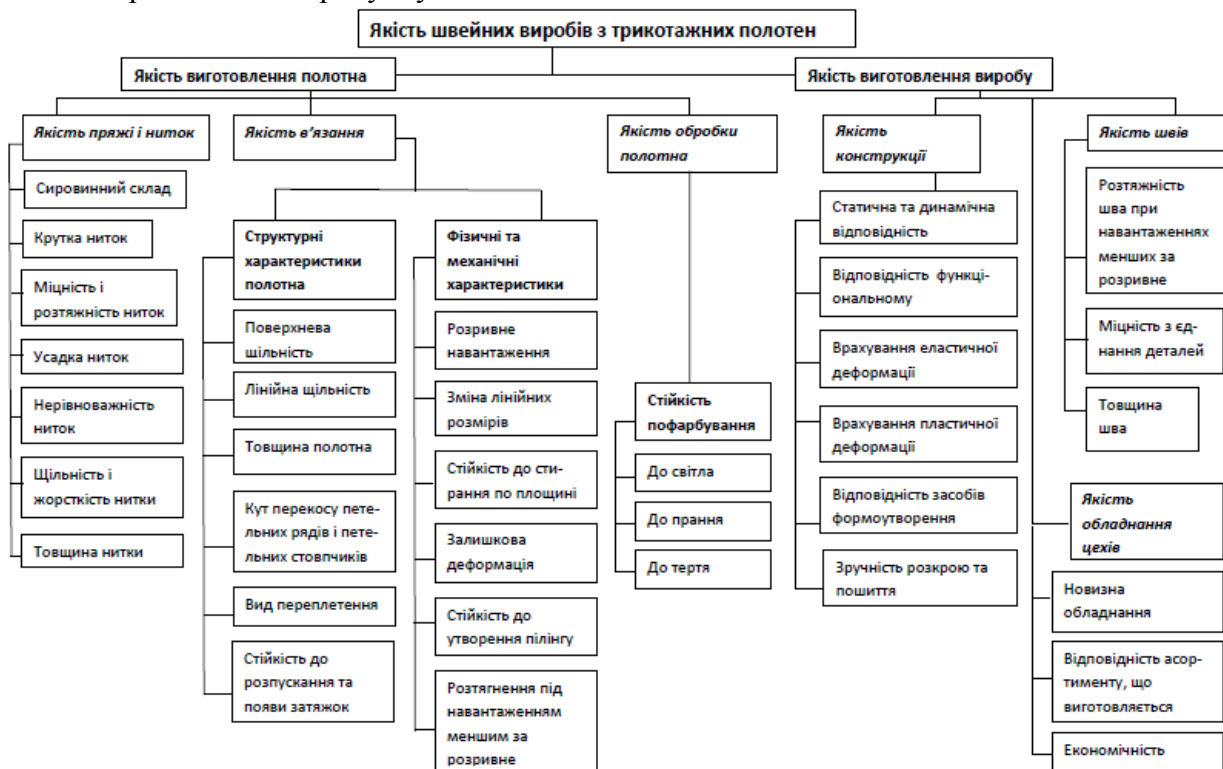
Якість швейних виробів з трикотажних полотен

Якість виготовлення полотна

Якість виготовлення виробу

Якість пряжі і ниток

Сировинний склад

Крутка ниток

Міцність і розтяжність ниток

Усадка ниток

Нерівноважність ниток

Щільність і жорсткість нитки

Товщина нитки

Якість в'язання

Структурні характеристики полотна

Поверхнева щільність

Лінійна щільність

Товщина полотна

Кут перекосу петельних рядів і петельних стовпчиків

Вид переплетення

Стійкість до розпускання та появи затяжок

Фізичні та механічні характеристики

Розривне навантаження

Зміна лінійних розмірів

Стійкість до стирання по площині

Залишкова деформація

Стійкість до утворення пілінгу

Розтягнення під навантаженням меншим за розривне

Якість обробки полотна

Стійкість пофарбування

До світла

До прання

До тертя

Якість конструкції

Статична та динамічна відповідність

Відповідність функціональному

Врахування еластичної деформації

Врахування пластичної деформації

Відповідність засобів формоутворення

Зручність розкрою та пошиття

Якість швів

Розтяжність шва при навантаженнях менших за розривне

Міцність з єднання деталей

Товщина шва

Якість обладнання цехів

Новизна обладнання

Відповідність асортименту, що виготовляється

Економічність